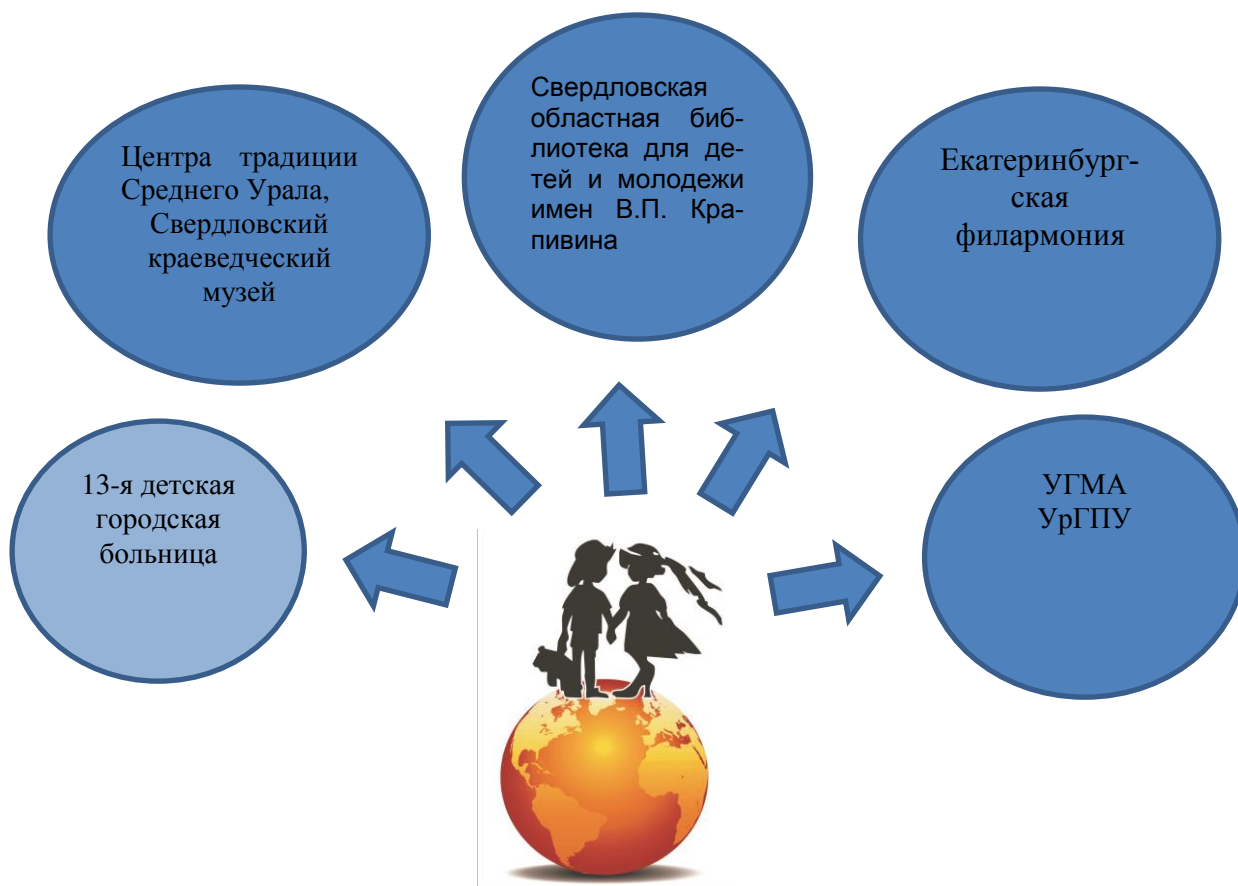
Центра традиции Среднего Урала, Свердловский краеведческий музей

Свердловская областная библиотека для детей и молодежи имен В.П. Крапивина

Екатеринбургская филармония

13-я детская городская больница

УГМА
УрГПУ